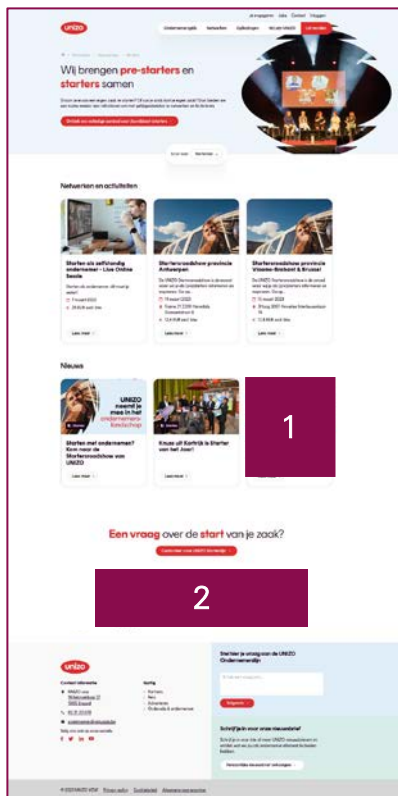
unizo

Ondernemersgids Netwerken Opleidingen Wat doet UNIZO Lid worden

Wij brengen pre-starters en starters samen

Netwerken en activiteiten

Starten als zelfstandig ondernemer - Live Online Sessie

Startersroadshow provincie Antwerpen

Startersroadshow provincie Vlaams-Brabant & Brussel

Lees meer

Lees meer

Lees meer

Nieuws

UNIZO neemt je mee in het ondernemers-koetschap

Starten met ondernemen? Kom naar de Startersroadshow van UNIZO

Lees meer

Kouse uit Kortrijk is Starter van het Jaar!

Lees meer

1

Een vraag over de start van je zaak?

2

unizo

Contact informatie

Snelle links

Stel hier je vraag aan de UNIZO Ondernemerslijn!

Verzenden

Schrijf je in voor onze nieuwsbrief

Inschrijven voor nieuwsbrief